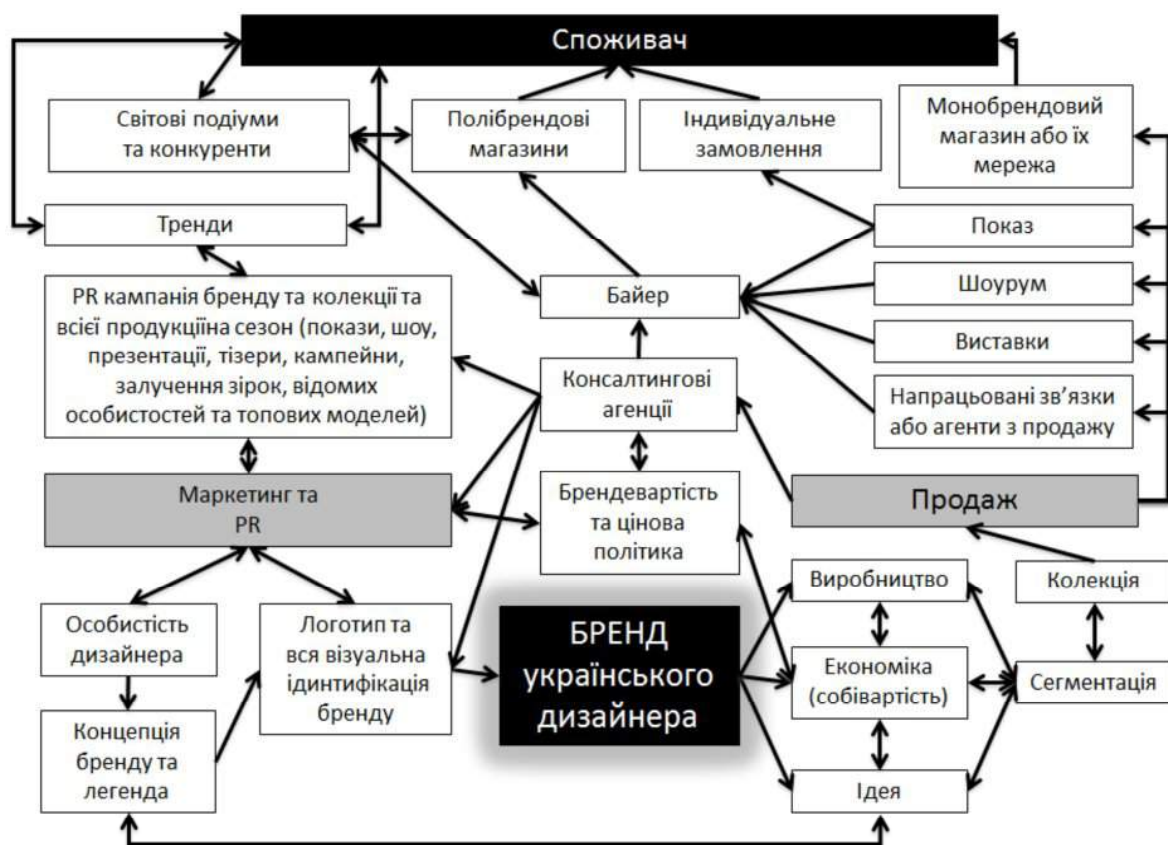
Споживач

Світові подіуми та конкуренти

Полібрендові магазини

Індивідуальне замовлення

Монобрендовий магазин або їх мережа

Тренди

Показ

Байер

Шоурум

PR кампанія бренду та колекції та всієї продукціїна сезон (покази, шоу, презентації, тізери, кампейни, залучення зірок, відомих особистостей та топових моделей)

Консалтингові агенції

Виставки

Напрацьовані зв'язки або агенти з продажу

Маркетинг та PR

Брендевартість та цінова політика

Продаж

Виробництво

Колекція

Особистість дизайнера

Логотип та вся візуальна ідинтифікація бренду

БРЕНД українського дизайнера

Економіка (собівартість)

Сегментація

Концепція бренду та легенда

Ідея